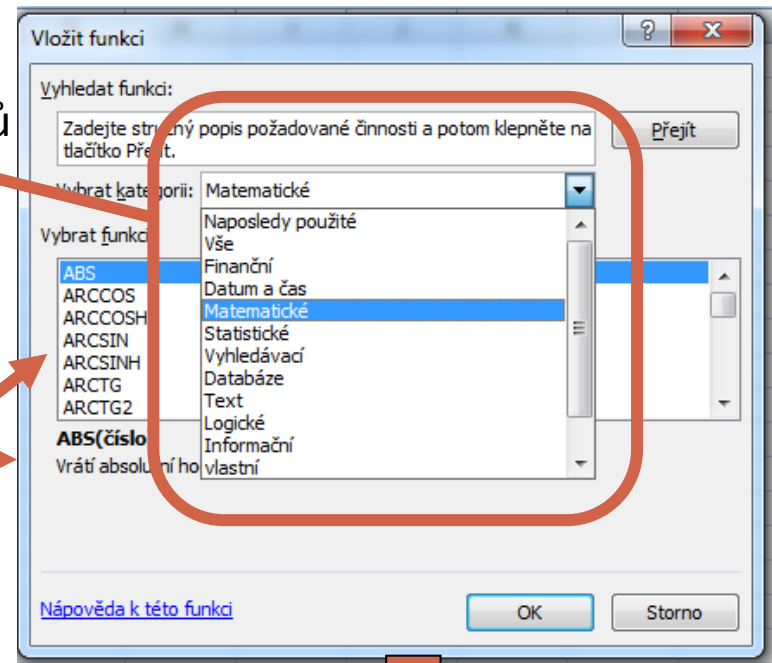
Vložit funkci

?

X

ů

Vyhledat funkci:

Zadejte str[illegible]ný popis požadované činnosti a potom klepněte na tlačítko Přejít.

Přejít

Vybrat kategorii: Matematické

Vybrat funkci

Naposledy použité
Vše
Finanční
Datum a čas
Matematické
Statistické
Vyhledávací
Databáze
Text
Logické
Informační
vlastní

ABS
ARCCOS
ARCCOSH
ARCSIN
ARCSINH
ARCTG
ARCTG2

ABS(číslo

Vrátí absolutní ho

Nápověda k této funkci

OK

Storno